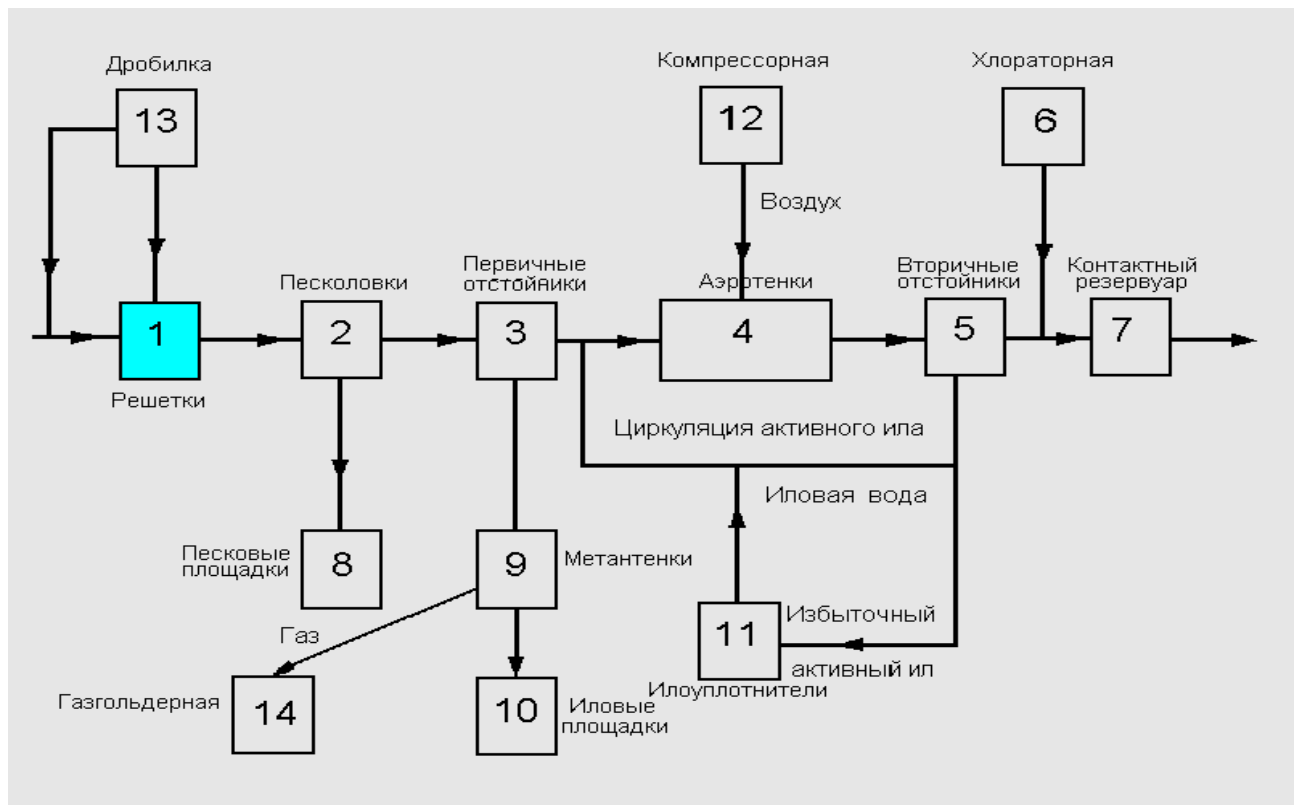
Дробилка
13
Компрессорная
12
Хлораторная
6
Воздух
Песколовки
Первичные отстойники
Аэротенки
Вторичные отстойники
Контактный резервуар
1
2
3
4
5
7
Решетки
Циркуляция активного ила
Иловая вода
Песковые площадки
8
9
Метантенки
Газ
11
Избыточный
активный ил
Илоуплотнители
Газгольдерная
14
10
Иловые площадки